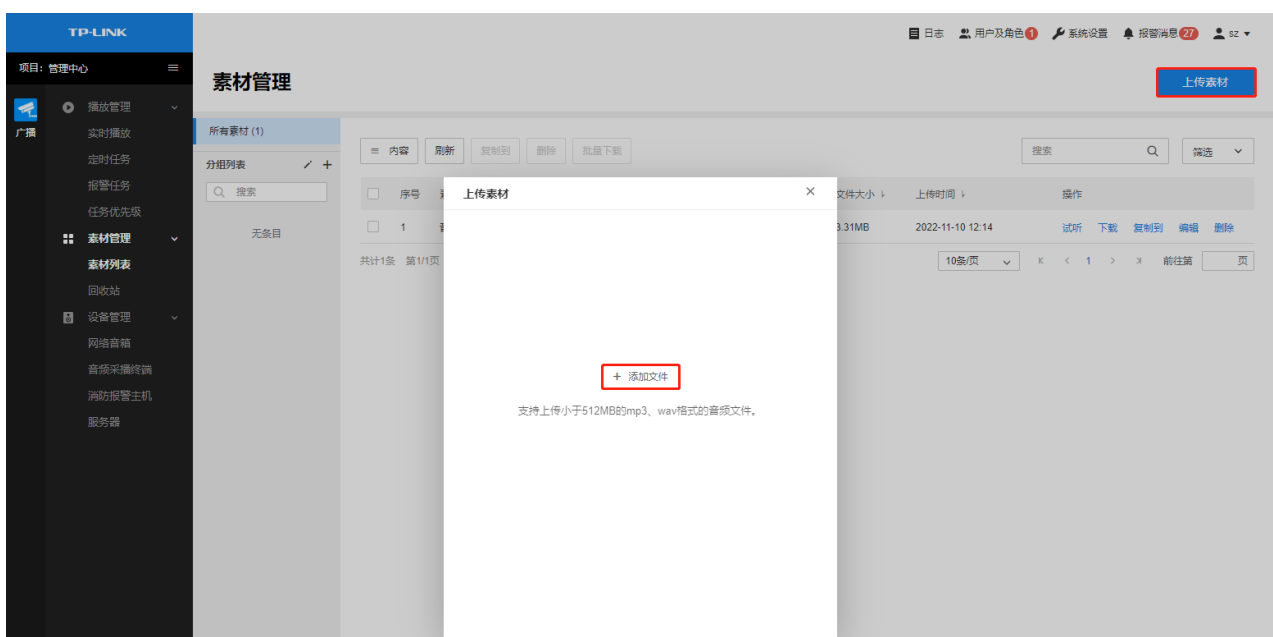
TP-LINK

项目：管理中心

广播

播放管理
实时播放
定时任务
报警任务
任务优先级
素材管理
素材列表
回收站
设备管理
网络音箱
音频采播终端
消防报警主机
服务器

日志 用户及角色 1 系统设置 报警消息 27 sz

素材管理

上传素材

所有素材 (1)

分组列表

搜索

无条目

内容 刷新 复制到 删除 批量下载

搜索

筛选

| | 序号 | | 文件大小 | 上传时间 | 操作 |
|---|---|---|---|---|---|
| | 1 | | 3.31MB | 2022-11-10 12:14 | 试听 下载 复制到 编辑 删除 |

共计1条 第1/1页

10条/页 1 前往第 页

上传素材

+ 添加文件

支持上传小于512MB的mp3、wav格式的音频文件。